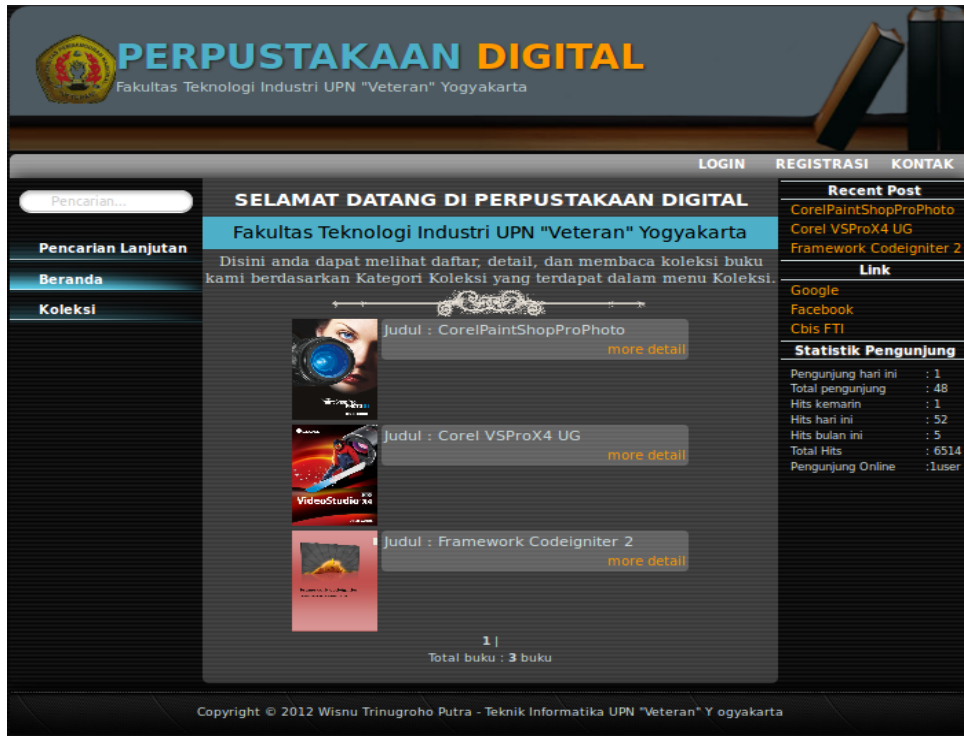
PERPUSTAKAAN DIGITAL
Fakultas Teknologi Industri UPN "Veteran" Yogyakarta

LOGIN REGISTRASI KONTAK

Pencarian...

Pencarian Lanjutan
Beranda
Koleksi

SELAMAT DATANG DI PERPUSTAKAAN DIGITAL

Fakultas Teknologi Industri UPN "Veteran" Yogyakarta

Disini anda dapat melihat daftar, detail, dan membaca koleksi buku kami berdasarkan Kategori Koleksi yang terdapat dalam menu Koleksi.

Judul : CorelPaintShopProPhoto
more detail

Judul : Corel VSProX4 UG
more detail

Judul : Framework Codeigniter 2
more detail

1 |
Total buku : 3 buku

Recent Post
CorelPaintShopProPhoto
Corel VSProX4 UG
Framework Codeigniter 2

Link
Google
Facebook
Cbis FTI

Statistik Pengunjung

| | |
|---|---|
| Pengunjung hari ini | : 1 |
| Total pengunjung | : 48 |
| Hits kemarin | : 1 |
| Hits hari ini | : 52 |
| Hits bulan ini | : 5 |
| Total Hits | : 6514 |
| Pengunjung Online | :1user |

Copyright © 2012 Wisnu Trinugroho Putra - Teknik Informatika UPN "Veteran" Y ogyakarta